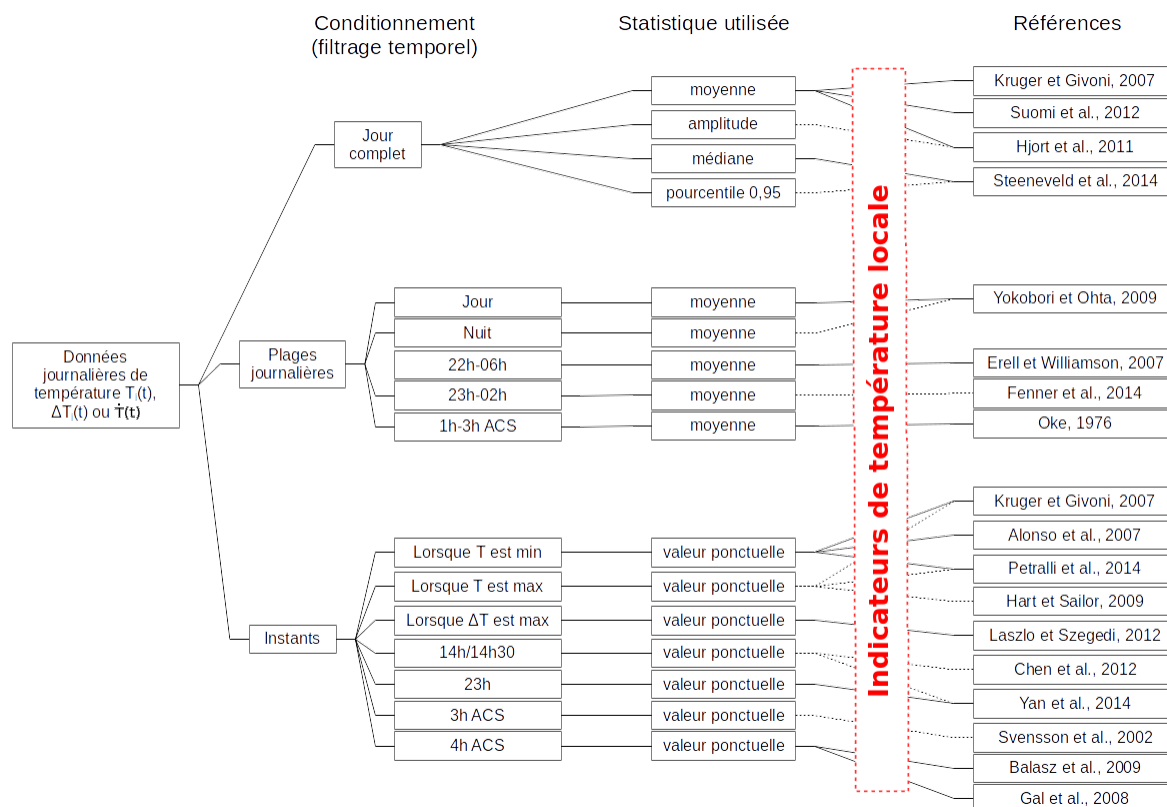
Conditionnement (filtrage temporel)

Statistique utilisée

Références

Données journalières de température $T_i(t)$, $\Delta T_i(t)$ ou $\dot{T}(t)$

Jour complet

Plages journalières

Instants

moyenne

amplitude

médiane

pourcentile 0,95

Jour

Nuit

22h-06h

23h-02h

1h-3h ACS

moyenne

moyenne

moyenne

moyenne

moyenne

Lorsque T est min

Lorsque T est max

Lorsque ΔT est max

14h/14h30

23h

3h ACS

4h ACS

valeur ponctuelle

valeur ponctuelle

valeur ponctuelle

valeur ponctuelle

valeur ponctuelle

valeur ponctuelle

valeur ponctuelle

Indicateurs de température locale

Kruger et Givoni, 2007

Suomi et al., 2012

Hjort et al., 2011

Steeneveld et al., 2014

Yokobori et Ohta, 2009

Erell et Williamson, 2007

Fenner et al., 2014

Oke, 1976

Kruger et Givoni, 2007

Alonso et al., 2007

Petralli et al., 2014

Hart et Sailor, 2009

Laszlo et Szegedi, 2012

Chen et al., 2012

Yan et al., 2014

Svensson et al., 2002

Balasz et al., 2009

Gal et al., 2008